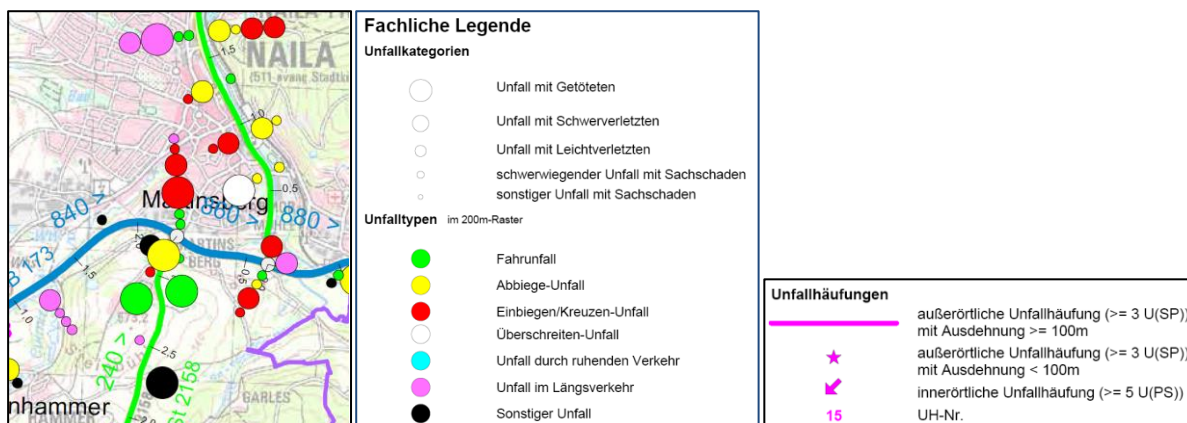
NAILA
(511 evang Stadtk
1.5
1.0
0.5
Marlinsberg
840 >
860 > 880 >
B 173
1.5
1.0
2.0
0.5
2.5
240 >
St 2158
nhammer
GARLES

Fachliche Legende
Unfallkategorien
Unfall mit Getöteten
Unfall mit Schwerverletzten
Unfall mit Leichtverletzten
schwerwiegender Unfall mit Sachschaden
sonstiger Unfall mit Sachschaden
Unfalltypen im 200m-Raster
Fahrunfall
Abbiege-Unfall
Einbiegen/Kreuzen-Unfall
Überschreiten-Unfall
Unfall durch ruhenden Verkehr
Unfall im Längsverkehr
Sonstiger Unfall

Unfallhäufungen
außerörtliche Unfallhäufung (>= 3 U(SP)) mit Ausdehnung >= 100m
außerörtliche Unfallhäufung (>= 3 U(SP)) mit Ausdehnung < 100m
innerörtliche Unfallhäufung (>= 5 U(PS))
15 UH-Nr.